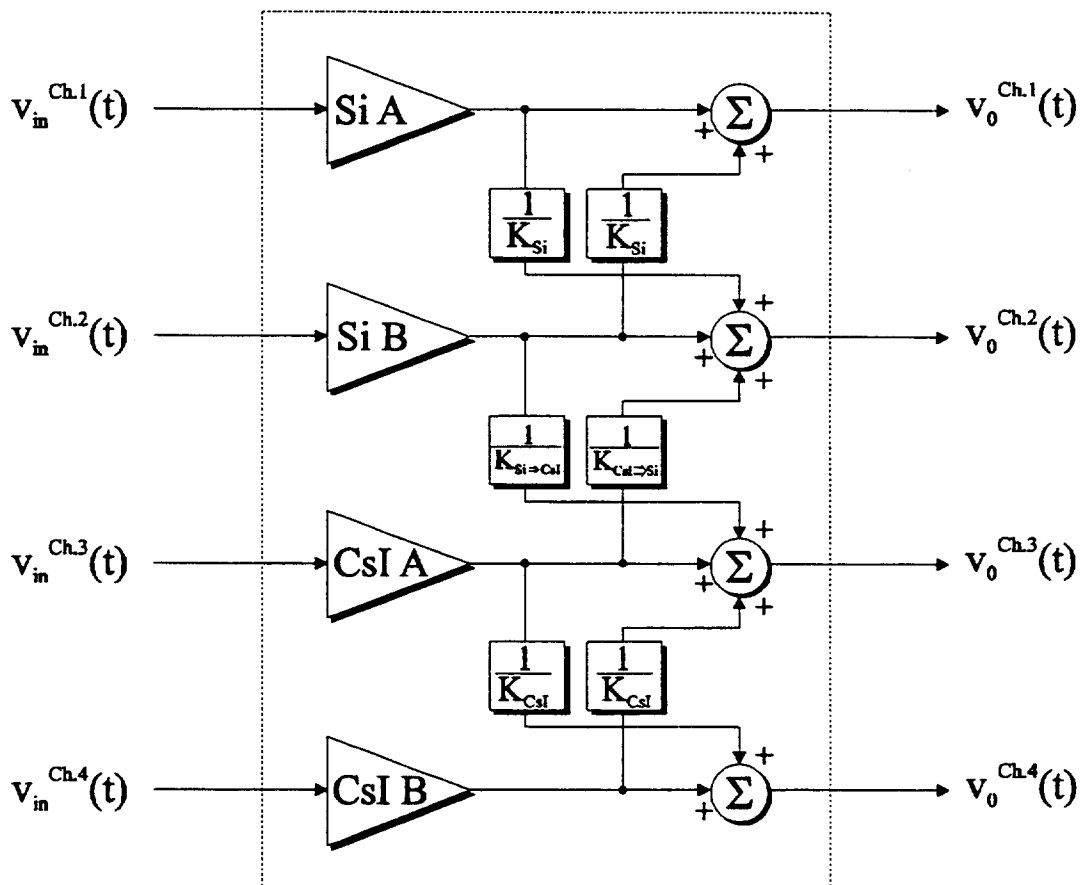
$v_{in}^{Ch.1}(t)$
Si A
$\Sigma$
+
+
$v_0^{Ch.1}(t)$
$\frac{1}{K_{Si}}$
$\frac{1}{K_{Si}}$
$v_{in}^{Ch.2}(t)$
Si B
+
$\Sigma$
+
+
$v_0^{Ch.2}(t)$
$\frac{1}{K_{Si \Rightarrow CsI}}$
$\frac{1}{K_{CsI \Rightarrow Si}}$
$v_{in}^{Ch.3}(t)$
CsI A
+
$\Sigma$
+
+
$v_0^{Ch.3}(t)$
$\frac{1}{K_{CsI}}$
$\frac{1}{K_{CsI}}$
$v_{in}^{Ch.4}(t)$
CsI B
+
$\Sigma$
+
$v_0^{Ch.4}(t)$